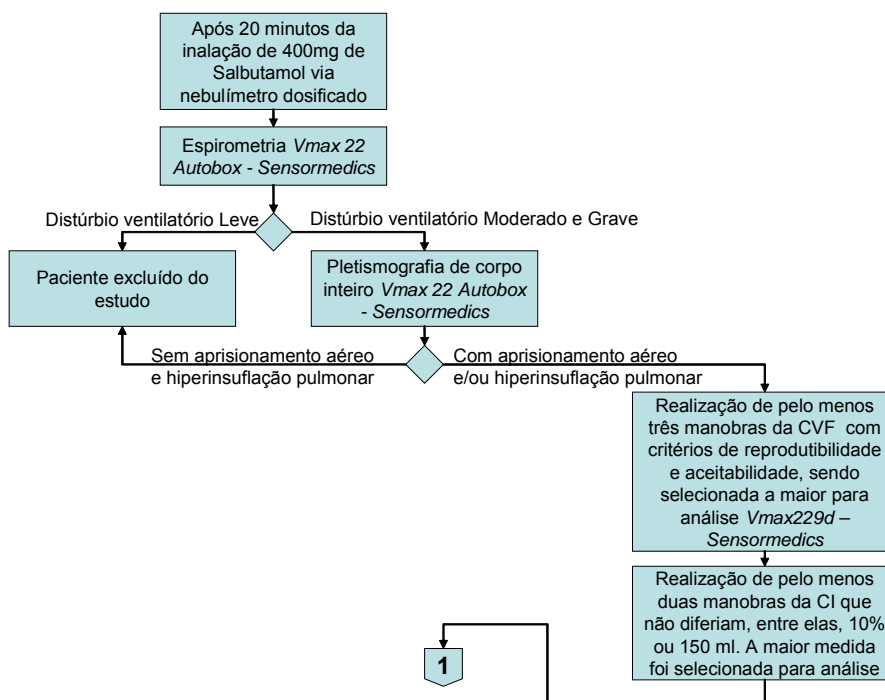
Após 20 minutos da inalação de 400mg de Salbutamol via nebulímetro dosificado

Espirometria *Vmax 22 Autobox - Sensormedics*

Distúrbio ventilatório Leve

Distúrbio ventilatório Moderado e Grave

Paciente excluído do estudo

Pletismografia de corpo inteiro *Vmax 22 Autobox - Sensormedics*

Sem aprisionamento aéreo e hiperinsuflação pulmonar

Com aprisionamento aéreo e/ou hiperinsuflação pulmonar

Realização de pelo menos três manobras da CVF com critérios de reprodutibilidade e aceitabilidade, sendo selecionada a maior para análise *Vmax229d – Sensormedics*

Realização de pelo menos duas manobras da CI que não diferiam, entre elas, 10% ou 150 ml. A maior medida foi selecionada para análise

1